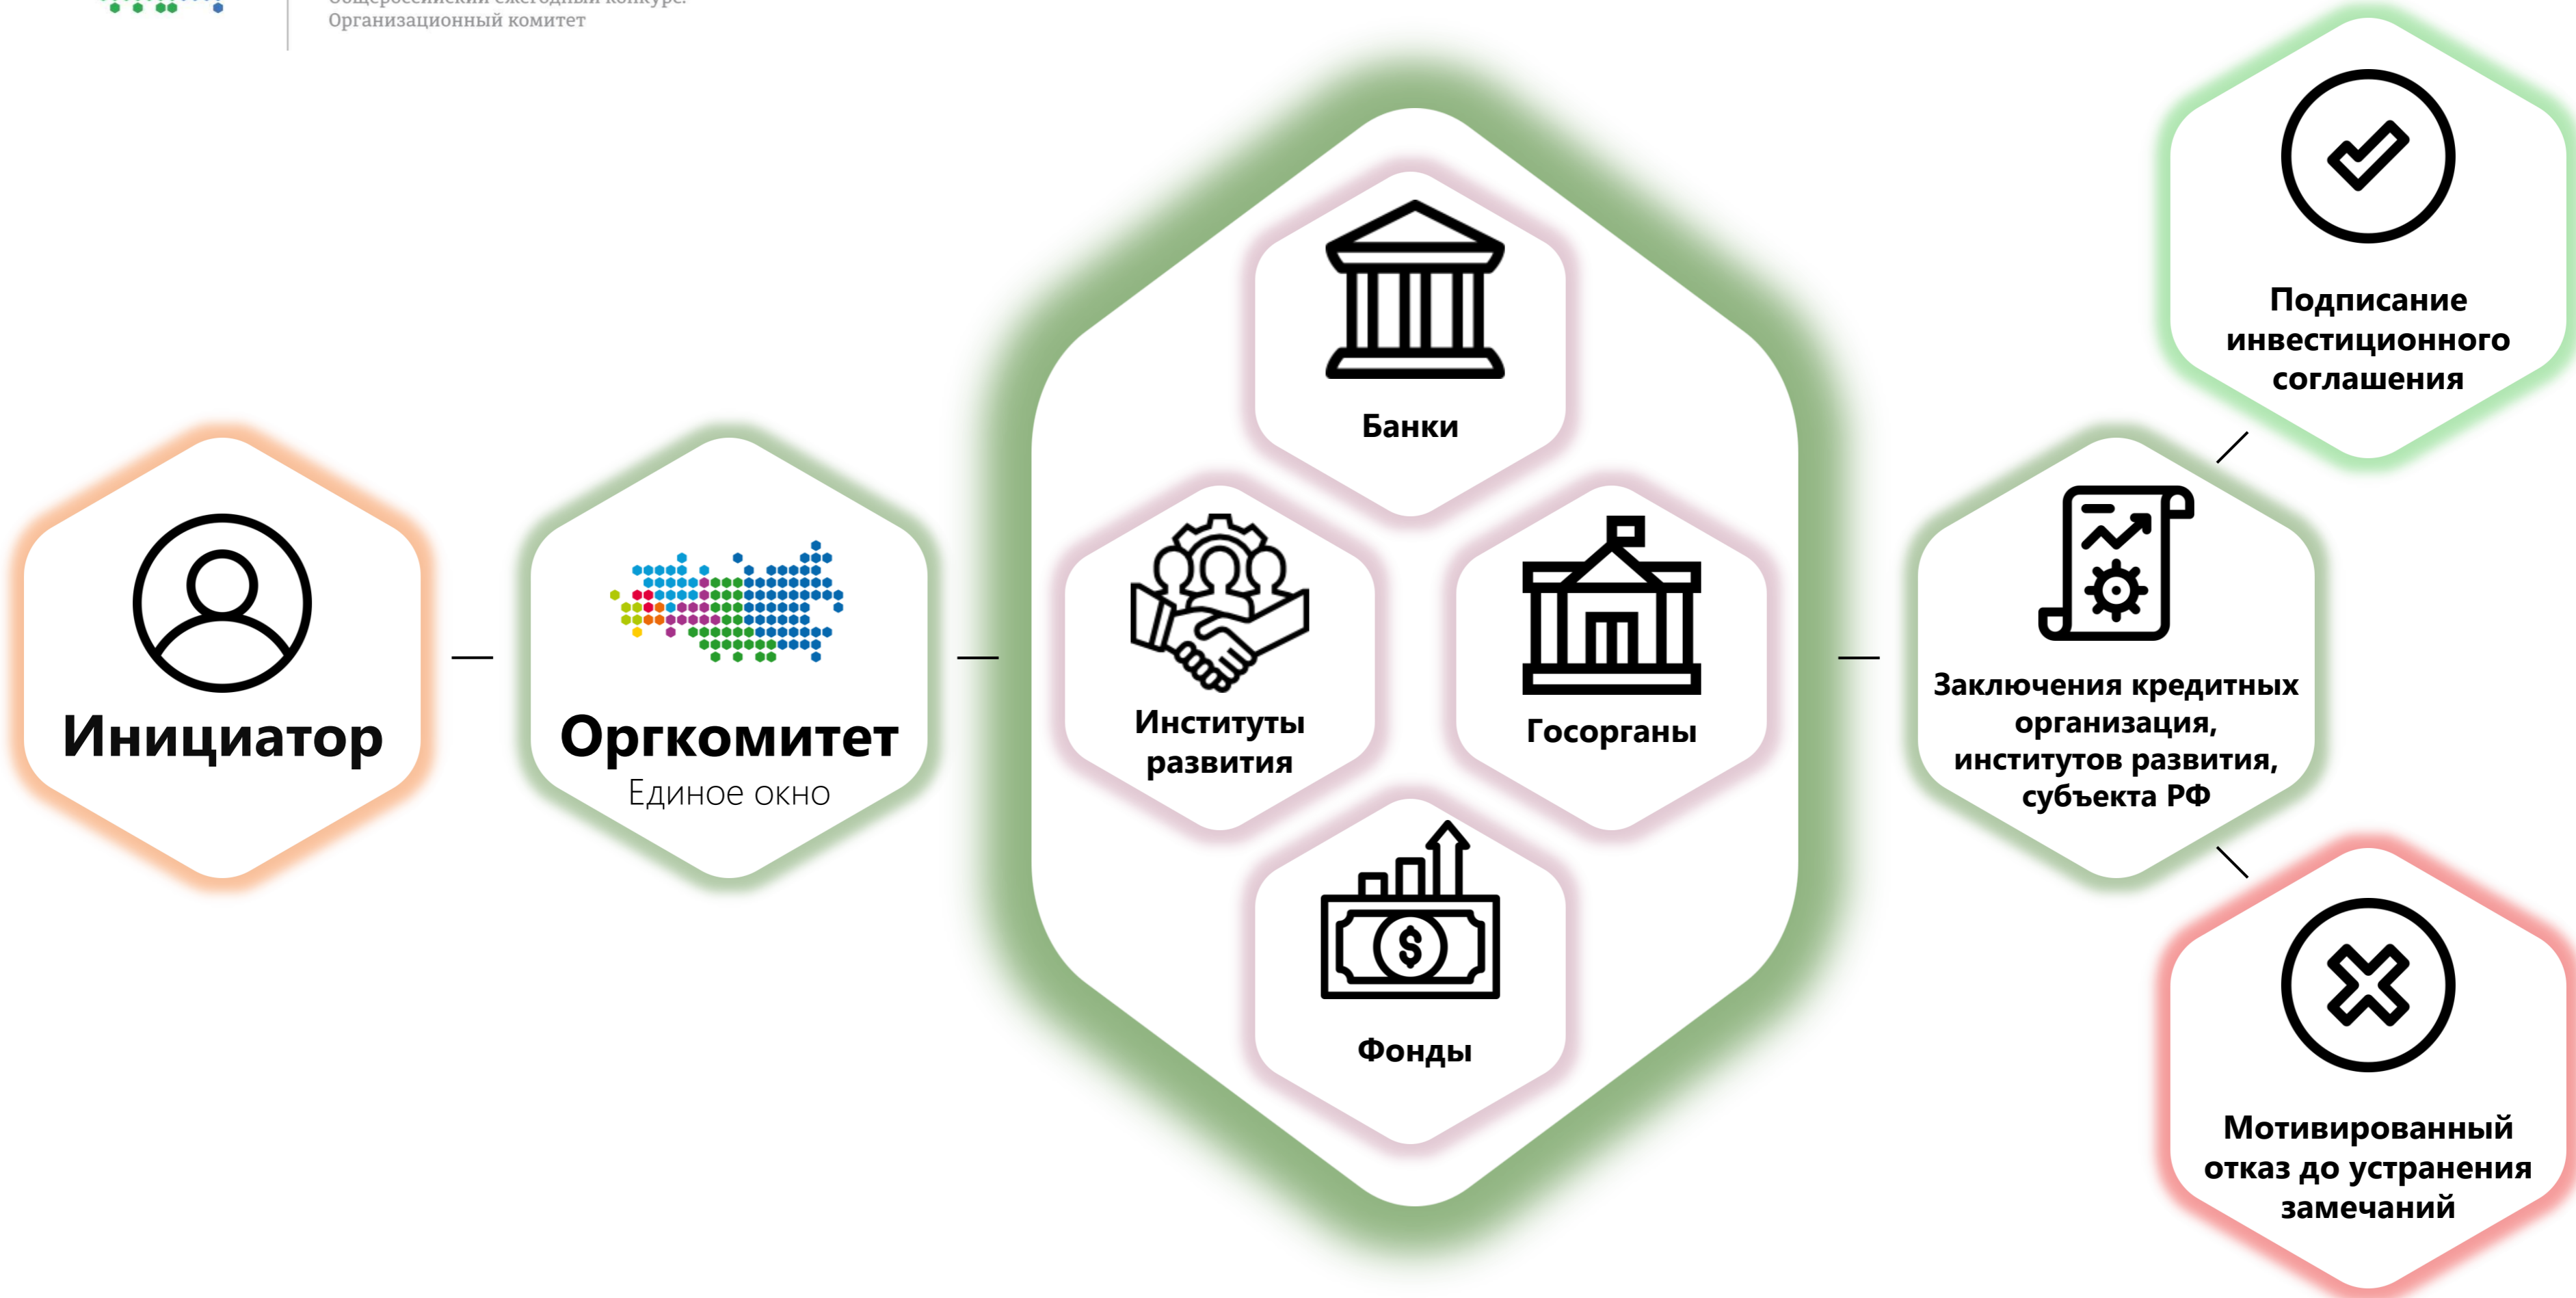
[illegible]
Организационный комитет

Инициатор

Оргкомитет
Единое окно

Банки

Институты развития

Госорганы

Фонды

Заключения кредитных организация, институтов развития, субъекта РФ

Подписание инвестиционного соглашения

Мотивированный отказ до устранения замечаний